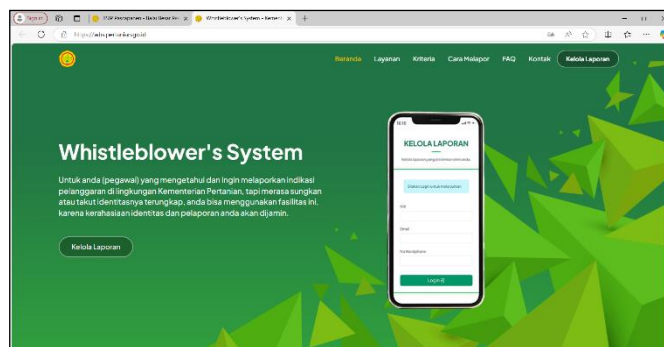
Signed · PDF Pengajuan - Balai Besar Pe... × · Whistleblower's System - Kement... × · +

https://wbs.pertanian.go.id

Beranda · Layanan · Kriteria · Cara Melapor · FAQ · Kontak · Kelola Laporan

Whistleblower's System

Untuk anda (pegawai) yang mengetahui dan ingin melaporkan indikasi pelanggaran di lingkungan Kementerian Pertanian, tapi merasa sungkan atau takut identitasnya terungkap, anda bisa menggunakan fasilitas ini, karena kerahasiaan identitas dan pelaporan anda akan dijamin.

Kelola Laporan

12:30

KELOLA LAPORAN

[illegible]

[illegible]

NIK

Email

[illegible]

Login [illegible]